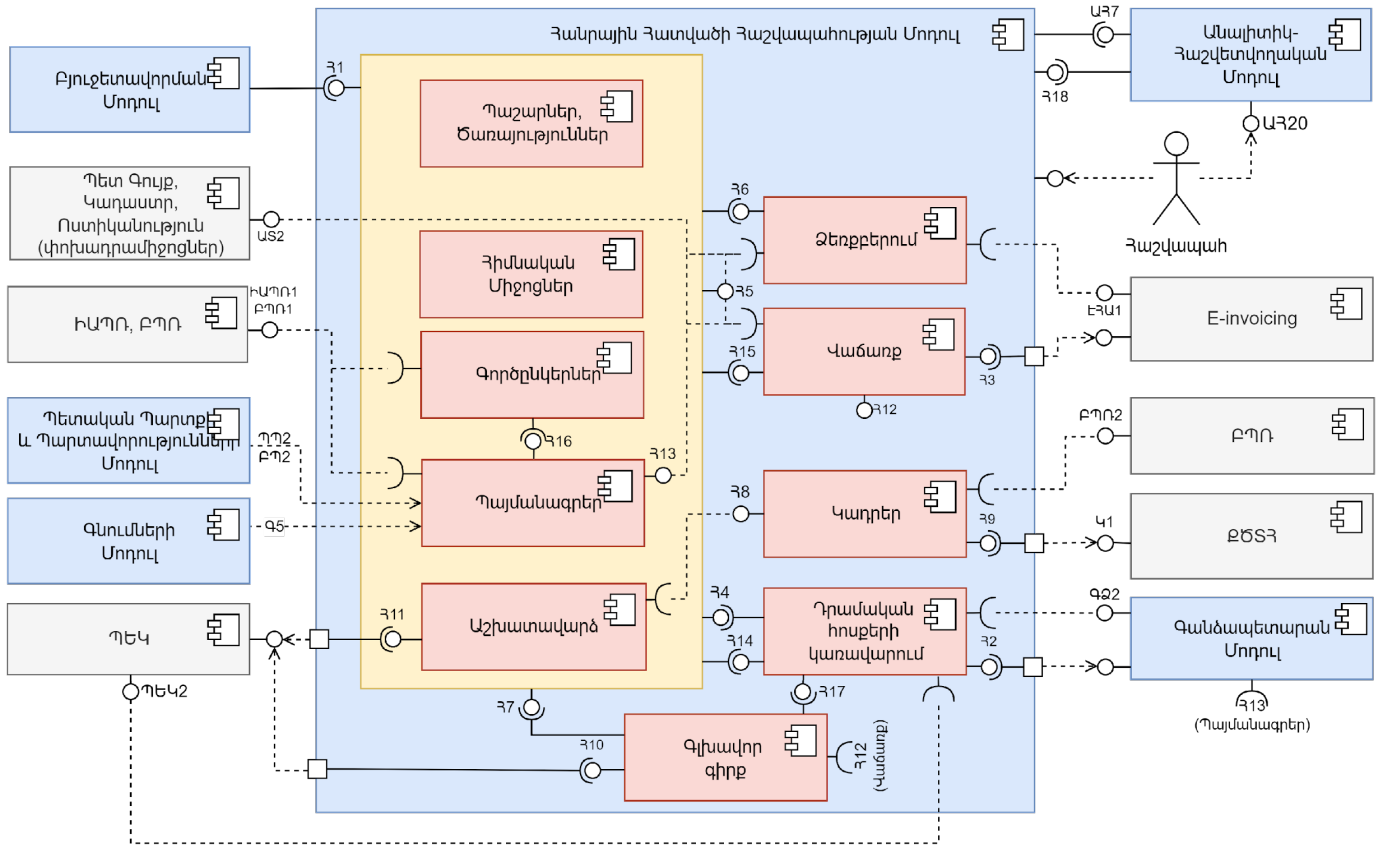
Հանրային Հատվածի Հաշվապահության Մոդուլ

Բյուջետավորման Մոդուլ

Հ1

Պաշարներ, Ծառայություններ

Պետ Գույք, Կադաստր, Ոստիկանություն (փոխադրամիջոցներ)

ԱՏ2

Հիմնական Միջոցներ

ԻԱՊՌ, ԲՊՌ

ԻԱՊՌ1
ԲՊՌ1

Գործընկերներ

Հ16

Պետական Պարտքի և Պարտավորությունների Մոդուլ

ՊՊ2
ԲՊ2

Պայմանագրեր

Հ13

Գնումների Մոդուլ

Գ5

ՊԵԿ

ՊԵԿ2

Հ11

Աշխատավարձ

Հ7

Հ10

Գլխավոր գիրք

Հ12 (Վաճառք)

Հ6

Ձեռքբերում

Հ5

Հ15

Վաճառք

Հ12

Հ3

Հ8

Կադրեր

Հ9

Հ4

Հ14

Դրամական հոսքերի կառավարում

Հ17

Հ2

ԱՀ7

Անալիտիկ-Հաշվետվողական Մոդուլ

Հ18

ԱՀ20

Հաշվապահ

ԷՀԱ1

E-invoicing

ԲՊՌ2

ԲՊՌ

Կ1

ՔԾՏՀ

ԳՁ2

Գանձապետարան Մոդուլ

Հ13 (Պայմանագրեր)